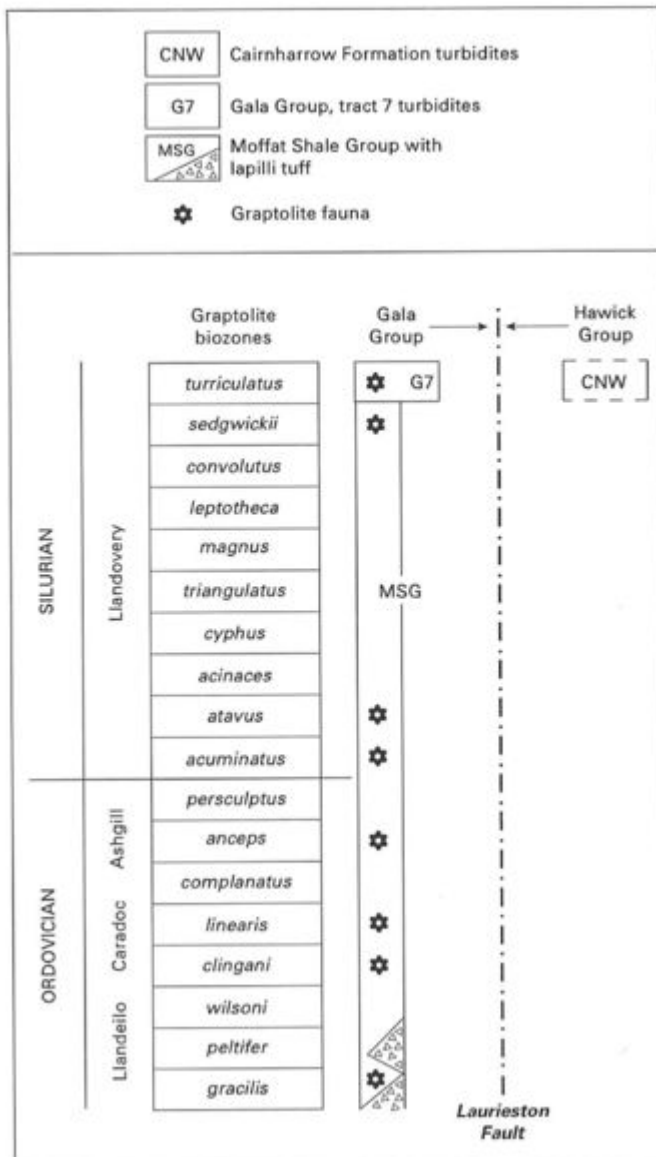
CNW Cairnharrow Formation turbidites

G7 Gala Group, tract 7 turbidites

MSG Moffat Shale Group with lapilli tuff

Graptolite fauna

Graptolite biozones

Gala Group

Hawick Group

SILURIAN

Llandovery

turriculatus

sedgwickii

convolutus

leptotheca

magnus

triangulatus

cyphus

acinaces

atavus

acuminatus

ORDOVICIAN

Ashgill

persculptus

anceps

complanatus

Caradoc

linearis

clingani

Llandeilo

wilsoni

peltifer

gracilis

G7

CNW

MSG

Laurieston Fault